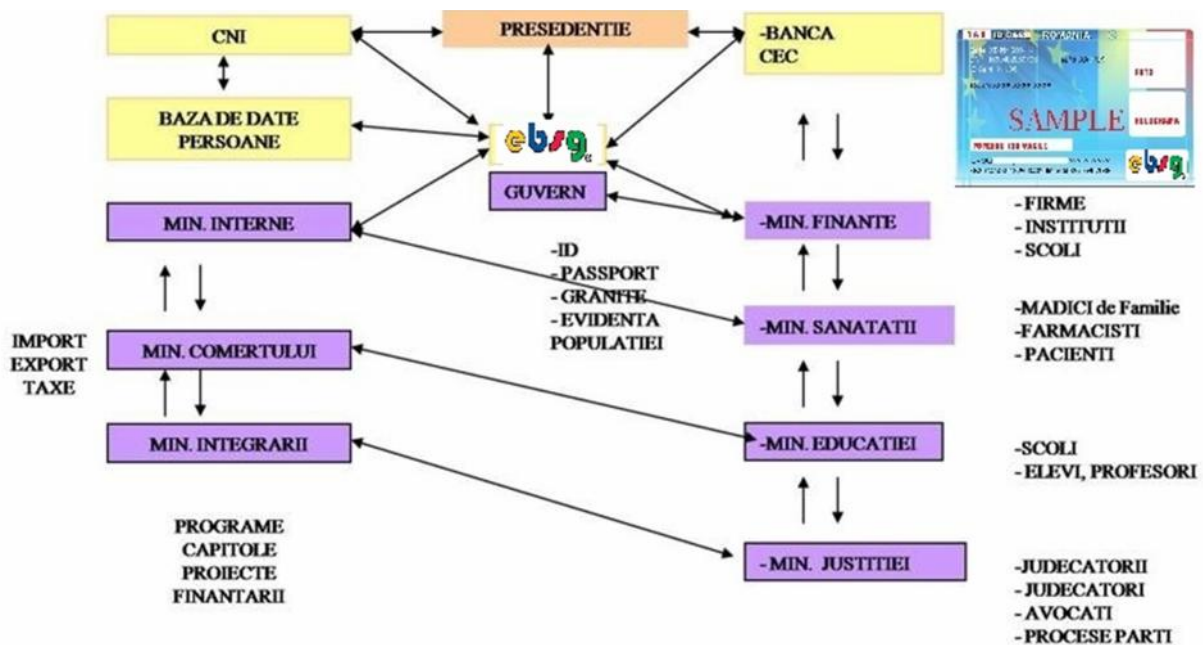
CNI

PRESEDENTIE

-BANCA CEC

BAZA DE DATE PERSOANE

ebsg

GUVERN

ROMANIA

SAMPLE

ebsg

MIN. INTERNE

-MIN. FINANTE

- FIRME
- INSTITUTII
- SCOLI

-ID
- PASSPORT
- GRANITE
- EVIDENTA POPULATIEI

-MIN. SANATATII

-MADICI de Familie
-FARMACISTI
- PACIENTI

IMPORT
EXPORT
TAXE

MIN. COMERTULUI

MIN. INTEGRARII

-MIN. EDUCATIEI

-SCOLI
- ELEVI, PROFESORI

PROGRAME
CAPITOLE
PROIECTE
FINANTARII

- MIN. JUSTITIEI

-JUDECATORII
- JUDECATORI
- AVOCATI
- PROCESE PARTI